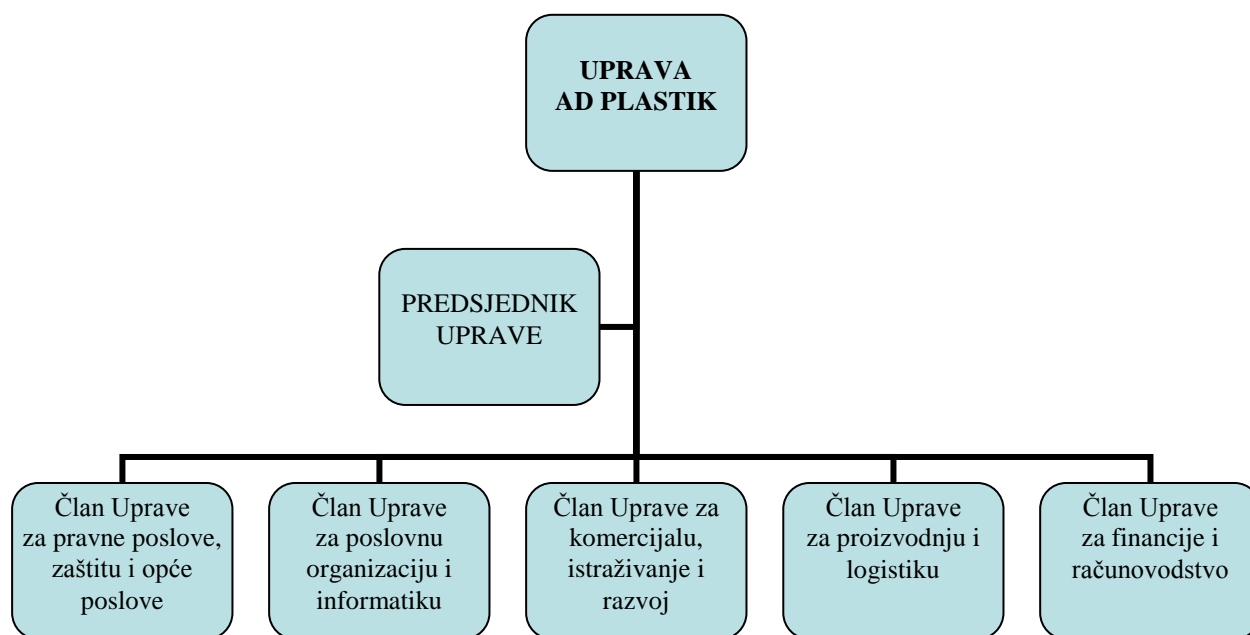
UPRAVA
AD PLASTIK

PREDSJEDNIK
UPRAVE

Član Uprave za pravne poslove, zaštitu i opće poslove

Član Uprave za poslovnu organizaciju i informatiku

Član Uprave za komercijalu, istraživanje i razvoj

Član Uprave za proizvodnju i logistiku

Član Uprave za financije i računovodstvo